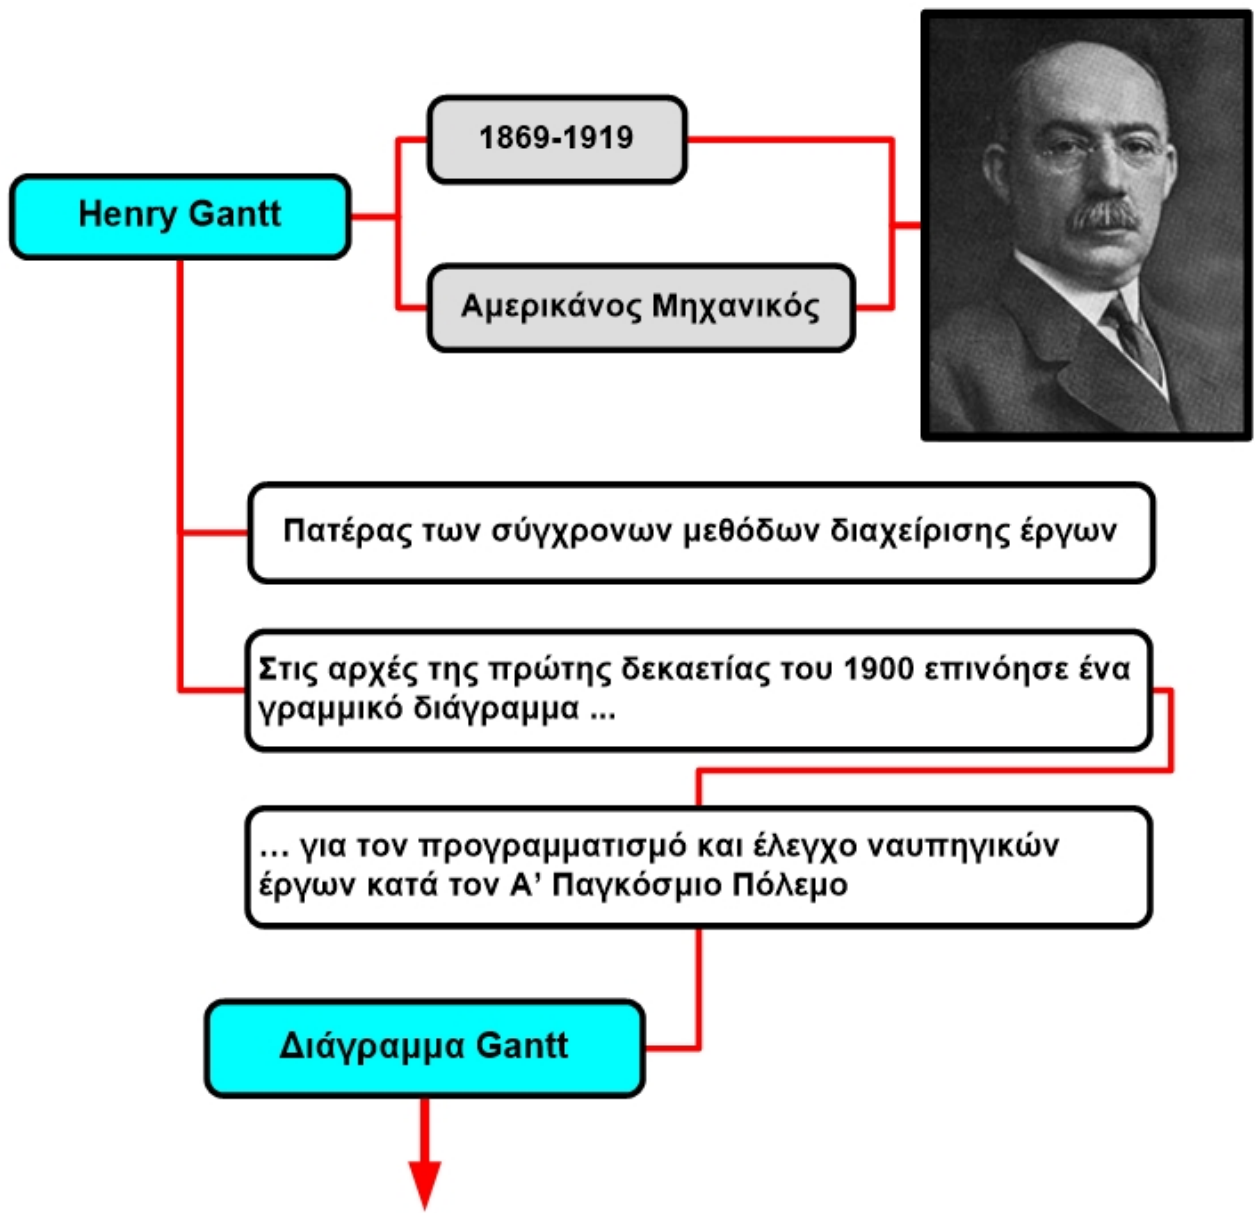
Henry Gantt

1869-1919

Αμερικάνος Μηχανικός

Πατέρας των σύγχρονων μεθόδων διαχείρισης έργων

Στις αρχές της πρώτης δεκαετίας του 1900 επινόησε ένα γραμμικό διάγραμμα ...

... για τον προγραμματισμό και έλεγχο ναυπηγικών έργων κατά τον Α’ Παγκόσμιο Πόλεμο

Διάγραμμα Gantt